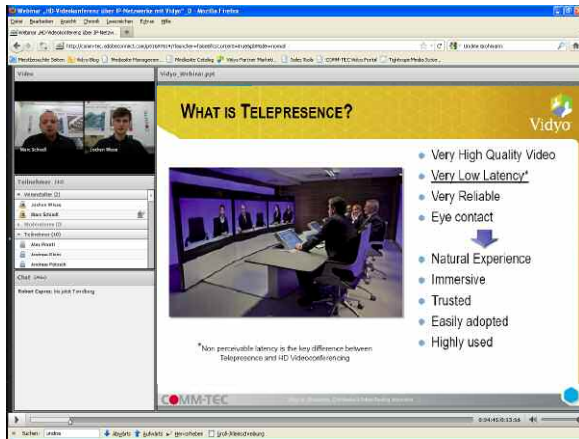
Webinar „HD Videokonferenz über IP-Netzwerke mit Vidyo" - Mozilla Firefox

Datei Bearbeiten Ansicht Chronik Lesezeichen Extras Hilfe

Webinar „HD Videokonferenz über IP-Netzw...

http://comm-tec.adobeconnect.com/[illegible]

Meistbesuchte Seiten VidyoBlog Webinar Management... Mediasite Catalog Vidyo Partner Market... Sales Tools COMM-TEC Vidyo Portal Tightrope Media Syste...

Video

Marc Schnell Jochen Wiese

Teilnehmer (16)

Veranstalter (2)
Jochen Wiese
Marc Schnell
Moderatoren (0)
Teilnehmer (14)
Alex Poretti
Andreas Ehrle
Andreas Patzeck

Chat

Robert Exener: Sie jetzt Ton klang

Vidyo_Webinar.ppt

WHAT IS TELEPRESENCE?

Vidyo

Very High Quality Video
Very Low Latency*
Very Reliable
Eye contact
Natural Experience
Immersive
Trusted
Easily adopted
Highly used

*Non perceivable latency is the key difference between Telepresence and HD Videoconferencing

COMM-TEC

0:04:45/0:15:16

Suchen: vndee Abwärts Aufwärts Hervorheben Groß-/Kleinschreibung